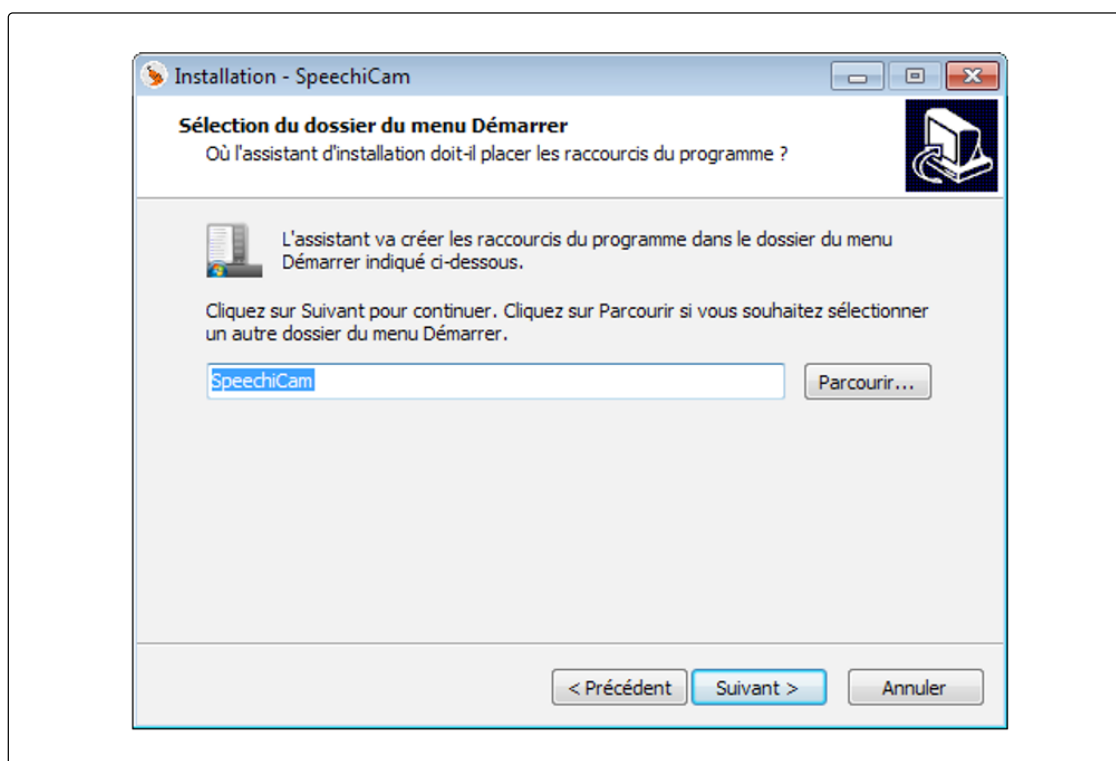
Installation - SpeechiCam

Sélection du dossier du menu Démarrer

Où l'assistant d'installation doit-il placer les raccourcis du programme ?

L'assistant va créer les raccourcis du programme dans le dossier du menu Démarrer indiqué ci-dessous.

Cliquez sur Suivant pour continuer. Cliquez sur Parcourir si vous souhaitez sélectionner un autre dossier du menu Démarrer.

SpeechiCam

Parcourir...

< Précédent

Suivant >

Annuler